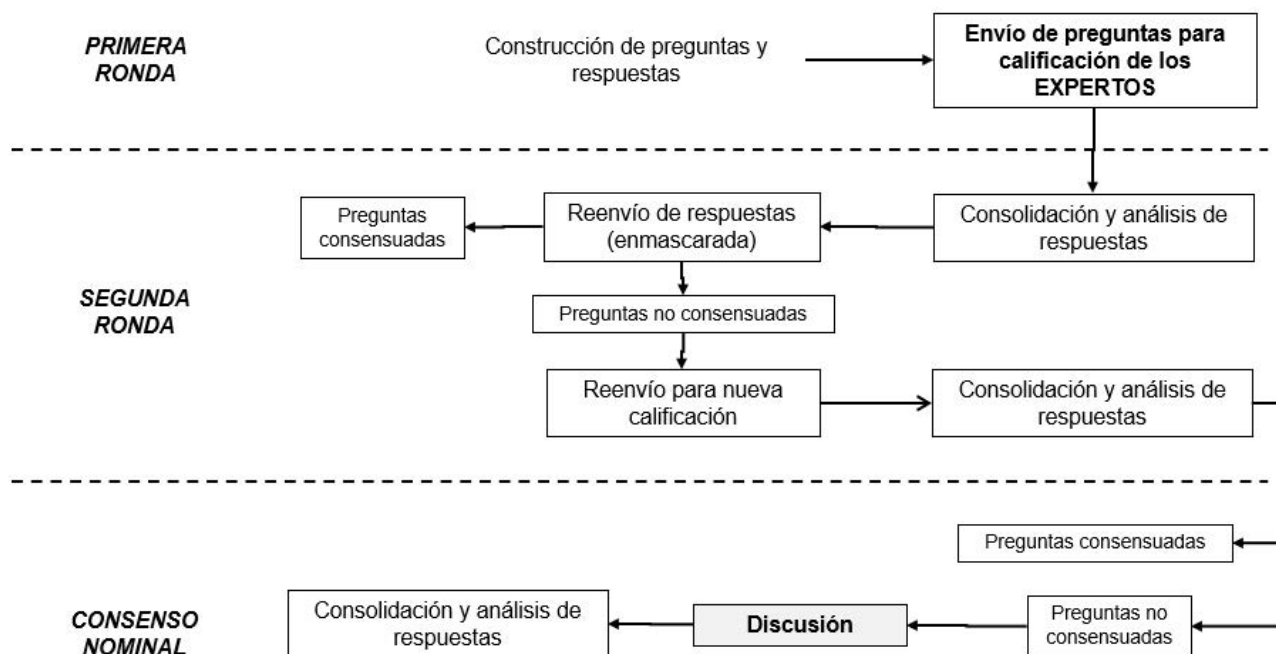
PRIMERA RONDA

Construcción de preguntas y respuestas

Envío de preguntas para calificación de los EXPERTOS

SEGUNDA RONDA

Preguntas consensuadas

Reenvío de respuestas (enmascarada)

Consolidación y análisis de respuestas

Preguntas no consensuadas

Reenvío para nueva calificación

Consolidación y análisis de respuestas

Preguntas consensuadas

CONSENSO NOMINAL

Consolidación y análisis de respuestas

Discusión

Preguntas no consensuadas